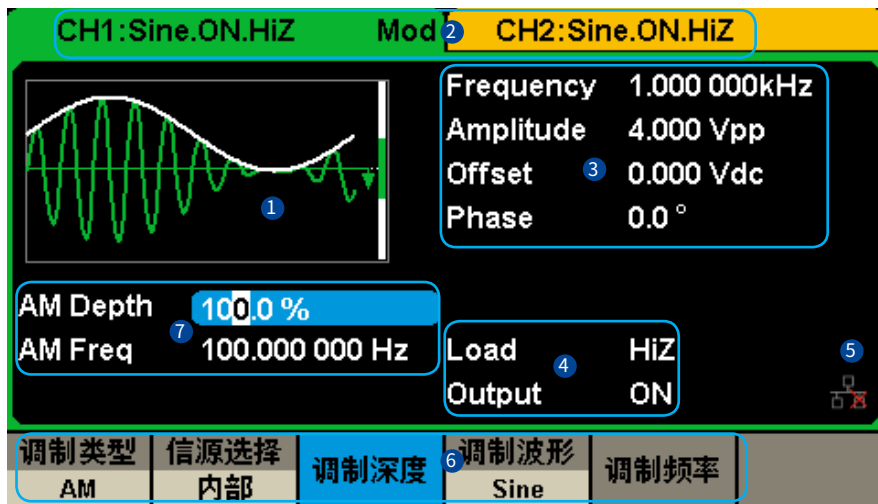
CH1:Sine.ON.HiZ Mod 2 CH2:Sine.ON.HiZ

1

Frequency 1.000 000kHz
Amplitude 4.000 Vpp
Offset 3 0.000 Vdc
Phase 0.0 °

AM Depth 100.0 %
AM Freq 7 100.000 000 Hz

Load HiZ
Output 4 ON

5

| 调制类型 AM | 信源选择 内部 | 调制深度 | 调制波形 6 Sine | 调制频率 |
|---|---|---|---|---|